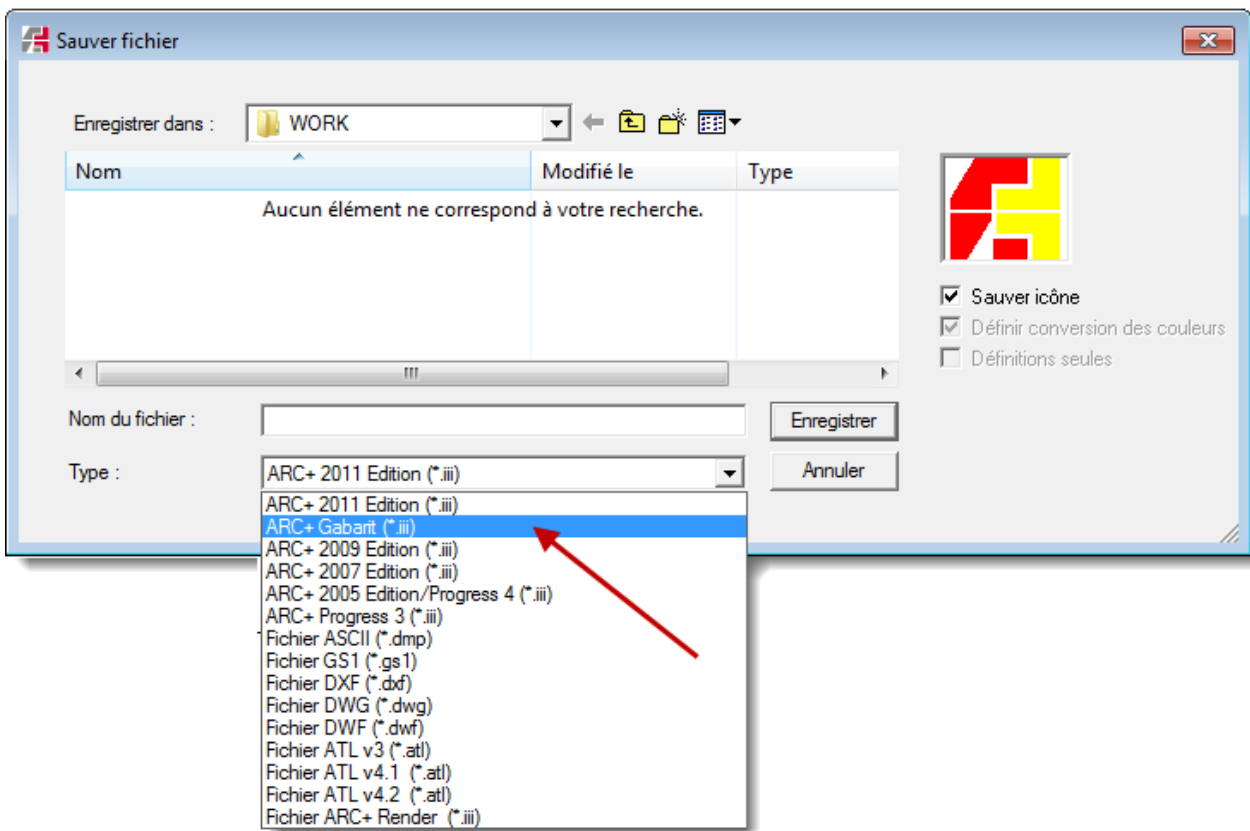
Sauver fichier

Enregistrer dans : WORK

| Nom | Modifié le | Type |
|---|---|---|
| Aucun élément ne correspond à votre recherche. | | |

Sauver icône
Définir conversion des couleurs
Définitions seules

Nom du fichier :
Enregistrer
Type : ARC+ 2011 Edition (*.iii)
Annuler

ARC+ 2011 Edition (*.iii)
ARC+ Gabarit (*.iii)
ARC+ 2009 Edition (*.iii)
ARC+ 2007 Edition (*.iii)
ARC+ 2005 Edition/Progress 4 (*.iii)
ARC+ Progress 3 (*.iii)
Fichier ASCII (*.dmp)
Fichier GS1 (*.gs1)
Fichier DXF (*.dxf)
Fichier DWG (*.dwg)
Fichier DWF (*.dwf)
Fichier ATL v3 (*.atl)
Fichier ATL v4.1 (*.atl)
Fichier ATL v4.2 (*.atl)
Fichier ARC+ Render (*.iii)